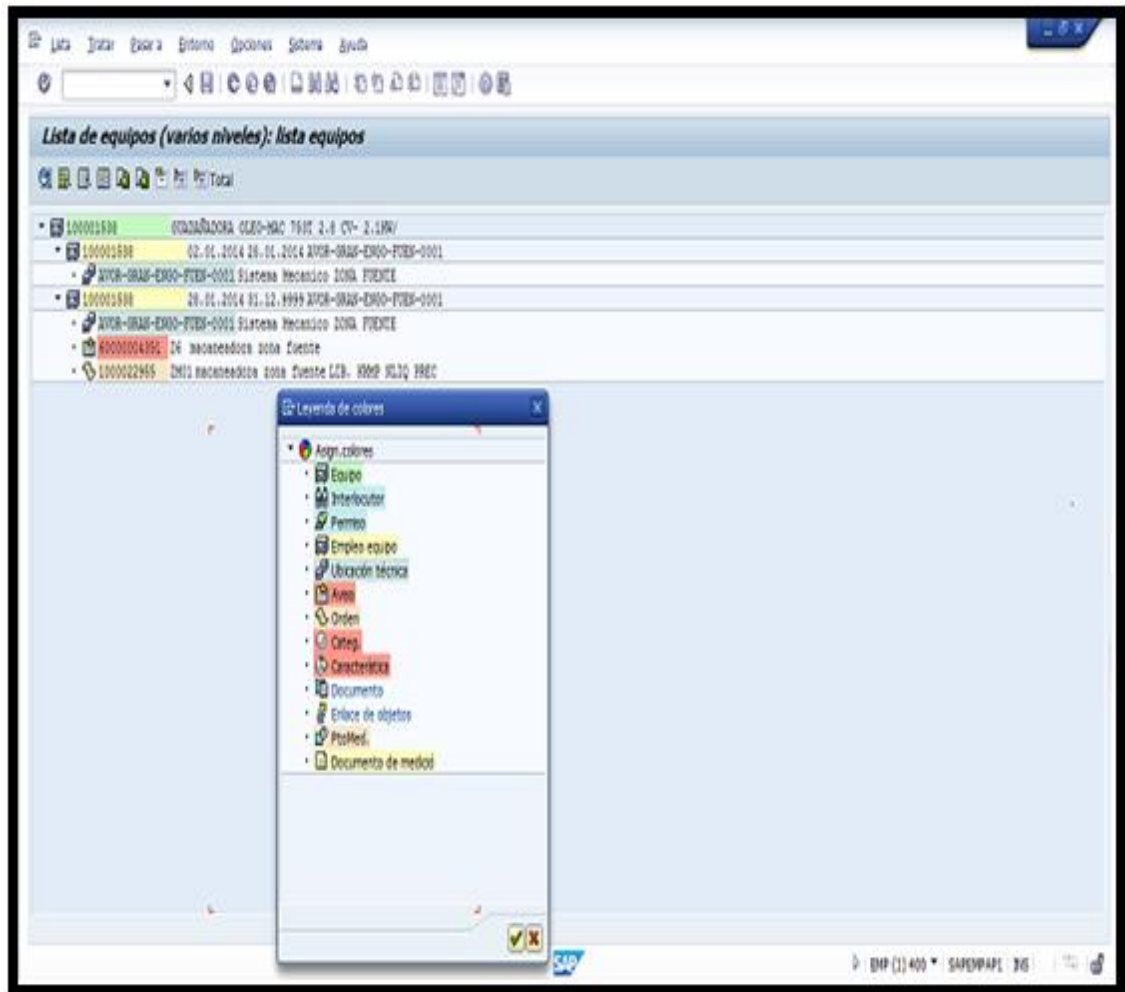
Lista Tratar Pasar a Entorno Opciones Sistema Ayuda

Lista de equipos (varios niveles): lista equipos

Total

100001538 GUADAÑADORA OLEO-MAC 760T 2.8 CV- 2.1KW/
100001538 02.01.2014 26.01.2014 AVOR-GRAN-EN00-FUEN-0001
AVOR-GRAN-EN00-FUEN-0001 Sistema Mecanico ZONA FUENTE
100001538 26.01.2014 31.12.9999 AVOR-GRAN-EN00-FUEN-0001
AVOR-GRAN-EN00-FUEN-0001 Sistema Mecanico ZONA FUENTE
40000004351 Z6 macanaedora zona fuente
1000022965 ZM01 macanaedora zona fuente LIB. NMMP NLIQ PREC

Leyenda de colores

Asign.colores
Equipo
Interlocutor
Permiso
Empleo equipo
Ubicación técnica
Aviso
Orden
Categ.
Característica
Documento
Enlace de objetos
PtoMed.
Documento de medici

SAP

EMP (1) 400 SAPEMPAP1 INS